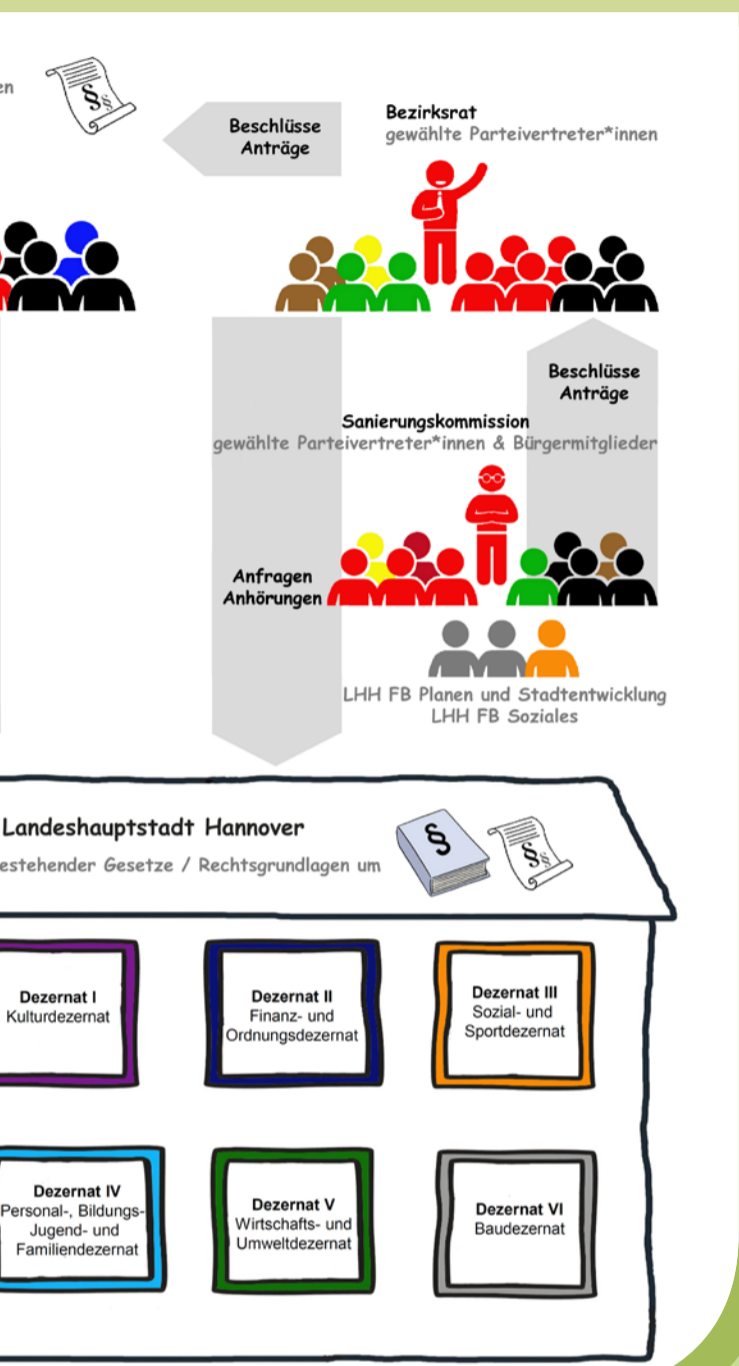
en

Beschlüsse
Anträge

Bezirksrat
gewählte Parteivertreter*innen

Beschlüsse
Anträge

Sanierungskommission
gewählte Parteivertreter*innen & Bürgermitglieder

Anfragen
Anhörungen

LHH FB Planen und Stadtentwicklung
LHH FB Soziales

Landeshauptstadt Hannover
estehender Gesetze / Rechtsgrundlagen um

Dezernat I
Kulturdezernat

Dezernat II
Finanz- und
Ordnungsdezernat

Dezernat III
Sozial- und
Sportdezernat

Dezernat IV
Personal-, Bildungs-
Jugend- und
Familiendezernat

Dezernat V
Wirtschafts- und
Umweltdezernat

Dezernat VI
Baudezernat